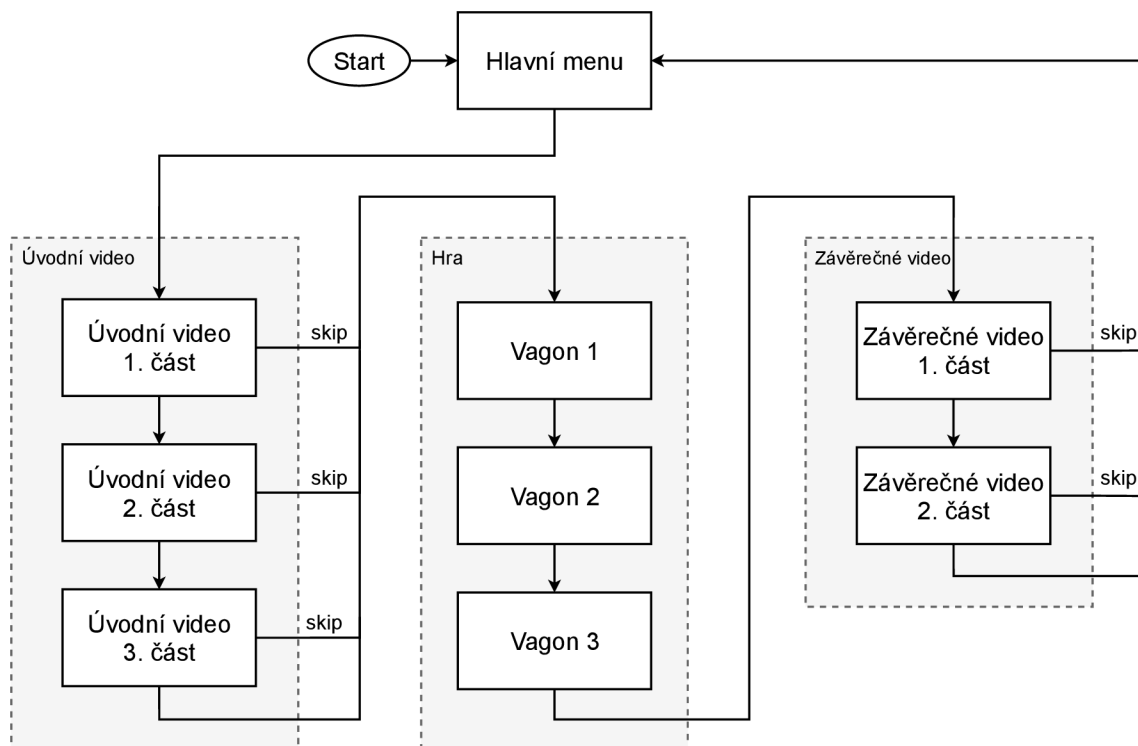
Start

Hlavní menu

Úvodní video

Úvodní video 1. část

skip

Úvodní video 2. část

skip

Úvodní video 3. část

skip

Hra

Vagon 1

Vagon 2

Vagon 3

Závěrečné video

Závěrečné video 1. část

skip

Závěrečné video 2. část

skip